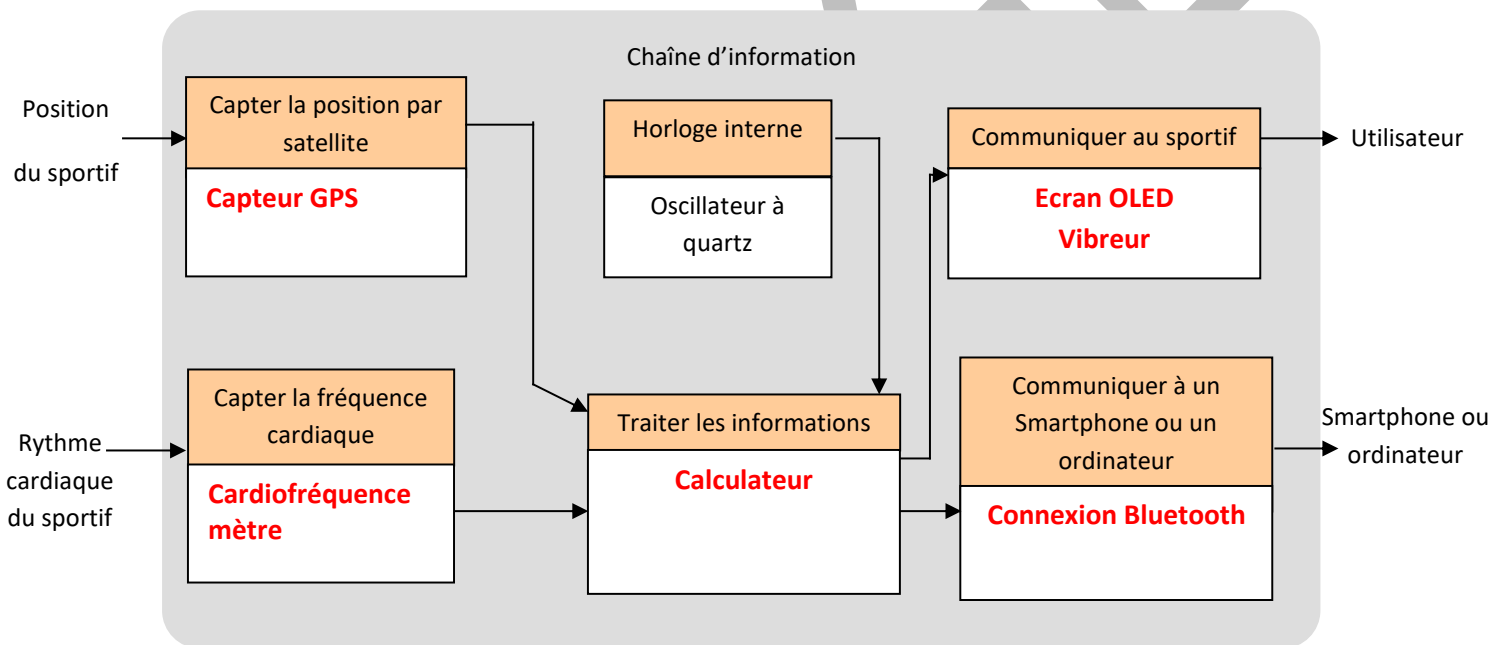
Chaîne d'information

Position

du sportif

Capter la position par satellite

Capteur GPS

Horloge interne

Oscillateur à quartz

Communiquer au sportif

Ecran OLED

Vibreur

Utilisateur

Rythme cardiaque du sportif

Capter la fréquence cardiaque

Cardiofréquence mètre

Traiter les informations

Calculateur

Communiquer à un Smartphone ou un ordinateur

Connexion Bluetooth

Smartphone ou ordinateur